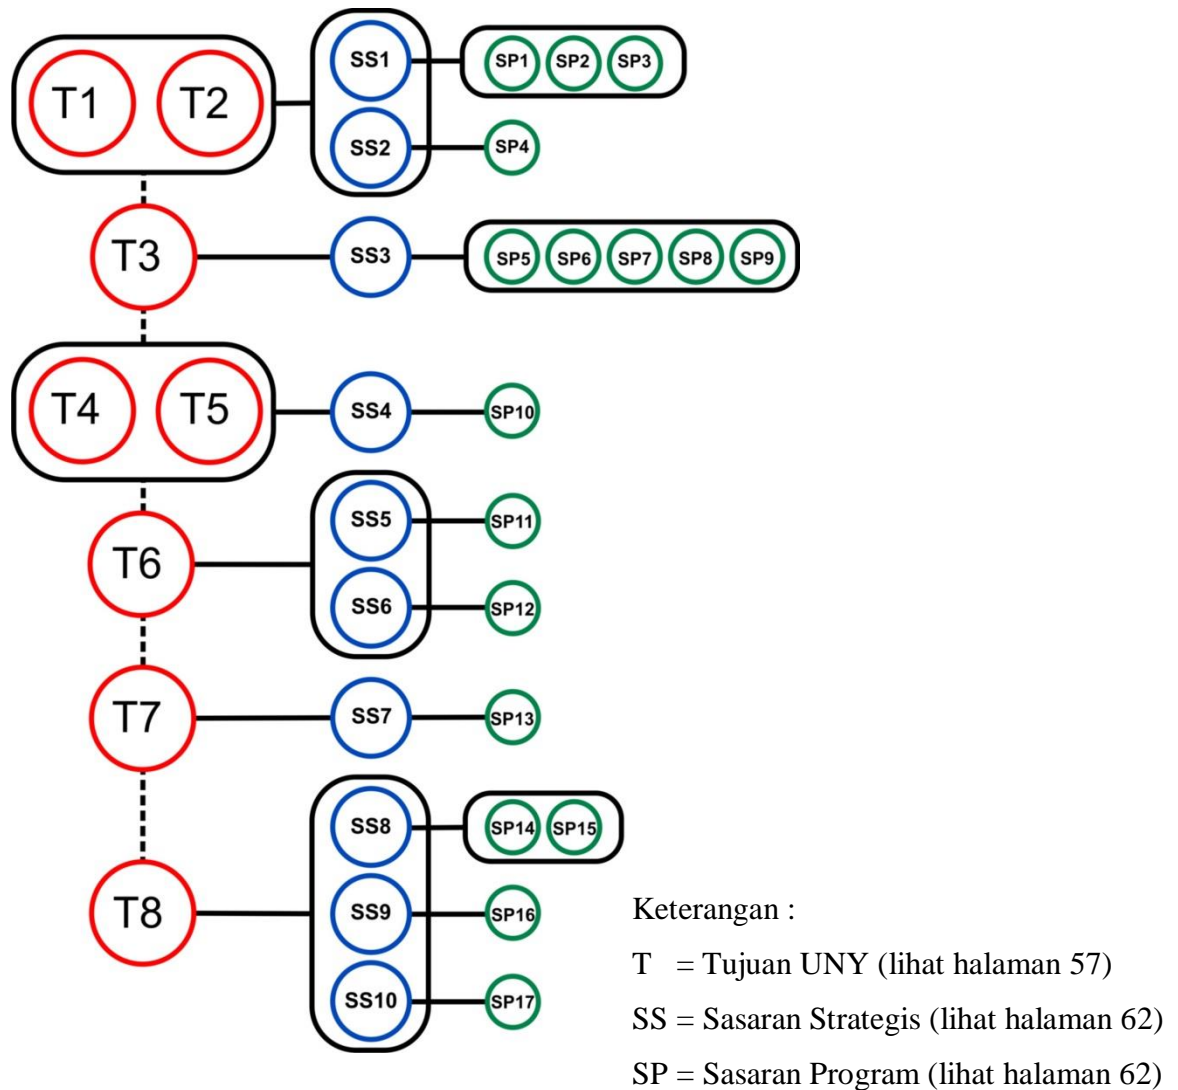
T1 T2 SS1 SP1 SP2 SP3
SS2 SP4
T3 SS3 SP5 SP6 SP7 SP8 SP9
T4 T5 SS4 SP10
T6 SS5 SP11
SS6 SP12
T7 SS7 SP13
T8 SS8 SP14 SP15
SS9 SP16
SS10 SP17

Keterangan :
T = Tujuan UNY (lihat halaman 57)
SS = Sasaran Strategis (lihat halaman 62)
SP = Sasaran Program (lihat halaman 62)